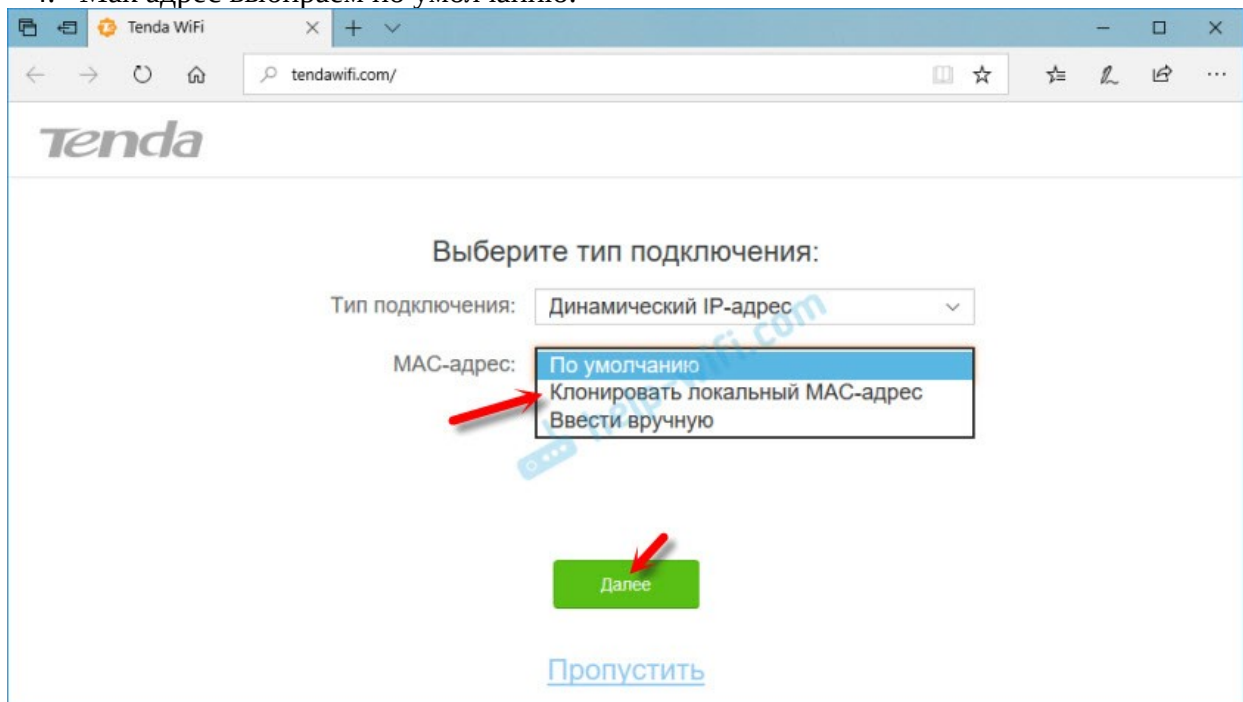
4. Mac адрес выбираем по умолчанию.

Tenda WiFi

tendawifi.com/

Tenda

Выберите тип подключения:

Тип подключения: Динамический IP-адрес

MAC-адрес: По умолчанию
Клонировать локальный MAC-адрес
Ввести вручную

help-wifi.com

Далее

Пропустить